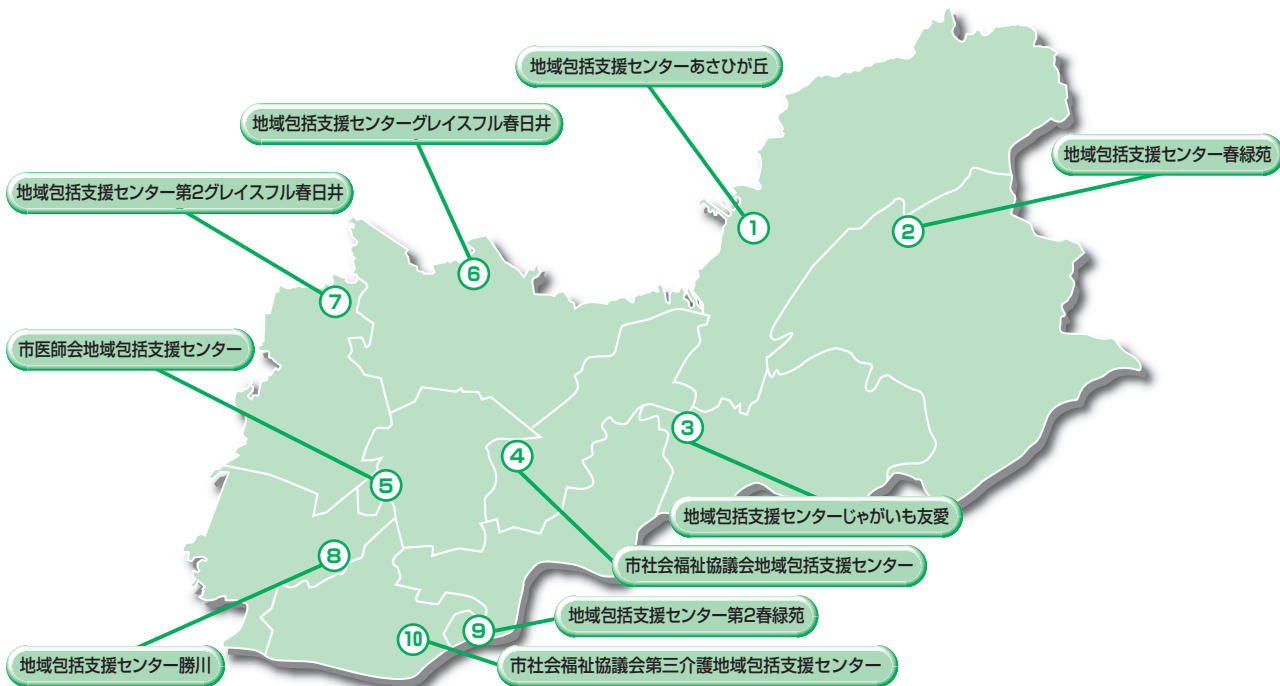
地域包括支援センターあさひが丘

地域包括支援センターグレイスフル春日井

地域包括支援センター春緑苑

地域包括支援センター第2グレイスフル春日井

1

2

6

7

市医師会地域包括支援センター

3

4

5

地域包括支援センターじゃがいも友愛

8

市社会福祉協議会地域包括支援センター

地域包括支援センター第2春緑苑

9

10

地域包括支援センター勝川

市社会福祉協議会第三介護地域包括支援センター